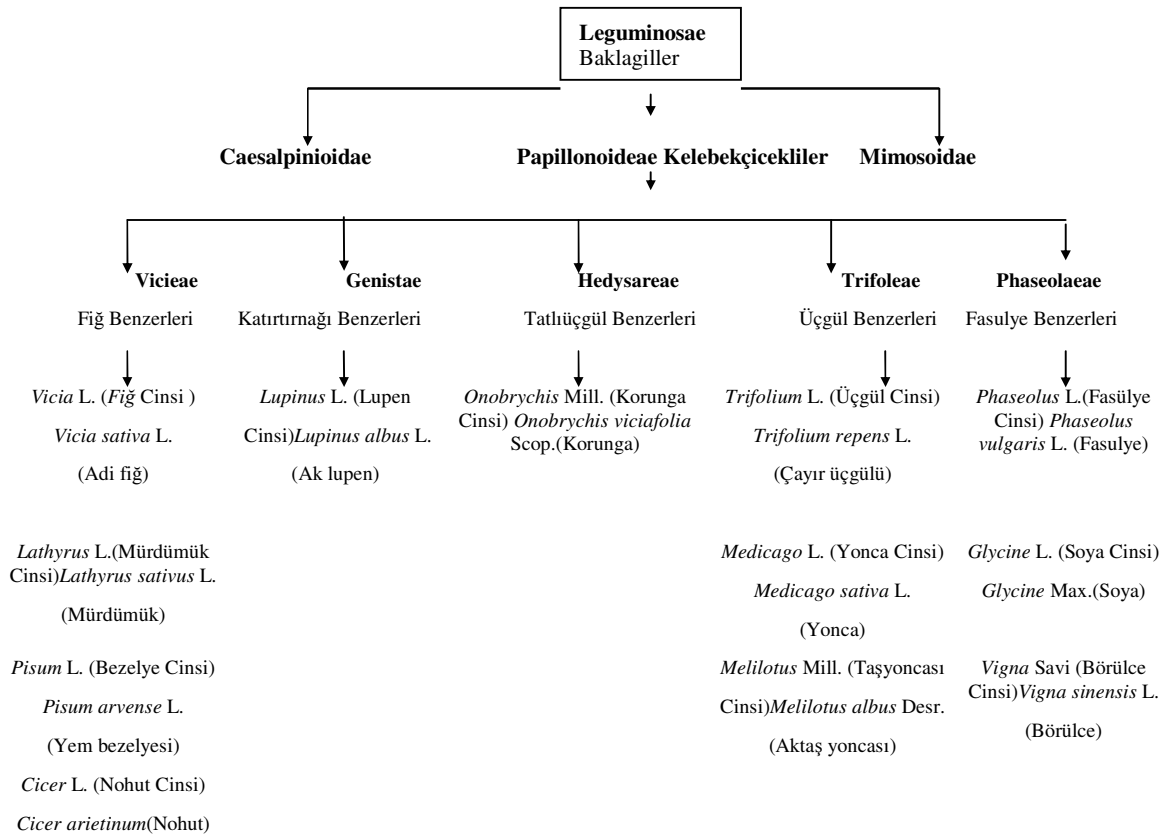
Leguminosae
Baklagiller

Caesalpinioidae

Papillonoideae Kelebekçicekliler

Mimosoidae

Vicieae
Fiğ Benzerleri

Vicia L. (Fiğ Cinsi )
Vicia sativa L.
(Adi fiğ)

Lathyrus L.(Mürdümük Cinsi)Lathyrus sativus L.
(Mürdümük)

Pisum L. (Bezelye Cinsi)
Pisum arvense L.
(Yem bezelyesi)

Cicer L. (Nohut Cinsi)
Cicer arietinum(Nohut)

Genistae
Katırtırnağı Benzerleri

Lupinus L. (Lupen Cinsi)Lupinus albus L.
(Ak lupen)

Hedysareae
Tatlıüçgül Benzerleri

Onobrychis Mill. (Korunga Cinsi) Onobrychis viciafolia Scop.(Korunga)

Trifoleae
Üçgül Benzerleri

Trifolium L. (Üçgül Cinsi)
Trifolium repens L.
(Çayır üçgülü)

Medicago L. (Yonca Cinsi)
Medicago sativa L.
(Yonca)

Melilotus Mill. (Taşyoncası Cinsi)Melilotus albus Desr.
(Aktaş yoncası)

Phaseolaeae
Fasulye Benzerleri

Phaseolus L.(Fasülye Cinsi) Phaseolus vulgaris L. (Fasulye)

Glycine L. (Soya Cinsi)
Glycine Max.(Soya)

Vigna Savi (Börülce Cinsi)Vigna sinensis L.
(Börülce)